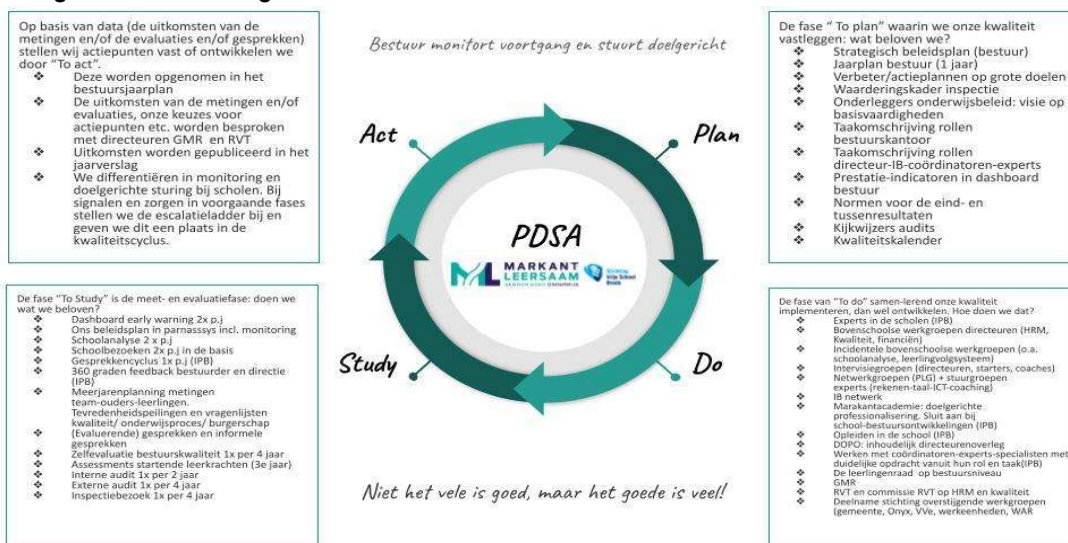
Op basis van data (de uitkomsten van de metingen en/of de evaluaties en/of gesprekken) stellen wij actiepunten vast of ontwikkelen we door "To act".
❖ Deze worden opgenomen in het bestuursjaarplan
❖ De uitkomsten van de metingen en/of evaluaties, onze keuzes voor actiepunten etc. worden besproken met directeuren GMR en RVT
❖ Uitkomsten worden gepubliceerd in het jaarverslag
❖ We differentiëren in monitoring en doelgerichte sturing bij scholen. Bij signalen en zorgen in voorgaande fases stellen we de escalatieladder bij en geven we dit een plaats in de kwaliteitscyclus.

Bestuur monitort voortgang en stuurt doelgericht

De fase " To plan" waarin we onze kwaliteit vastleggen: wat beloven we?
❖ Strategisch beleidsplan (bestuur)
❖ Jaarplan bestuur (1 jaar)
❖ Verbeter/actieplannen op grote doelen
❖ Waarderingskader inspectie
❖ Onderleggers onderwijsbeleid: visie op basisvaardigheden
❖ Taakomschrijving rollen bestuurskantoor
❖ Taakomschrijving rollen directeur-IB-coördinatoren-experts
❖ Prestatie-indicatoren in dashboard bestuur
❖ Normen voor de eind- en tussenresultaten
❖ Kijkwijzers audits
❖ Kwaliteitskalender

Act

Plan

PDSA

MARKANT LEERSAAM

Study

Do

De fase "To Study" is de meet- en evaluatiefase: doen we wat we beloven?
❖ Dashboard early warning 2x p.j
❖ Ons beleidsplan in parnassys incl. monitoring
❖ Schoolanalyse 2 x p.j
❖ Schoolbezoeken 2x p.j in de basis
❖ Gesprekkencyclus 1x p.j (IPB)
❖ 360 graden feedback bestuurder en directie (IPB)
❖ Meerjarenplanning metingen team-ouders-leerlingen. Tevredenheidspeilingen en vragenlijsten kwaliteit/ onderwijsproces/ burgerschap
❖ (Evaluerende) gesprekken en informele gesprekken
❖ Zelfevaluatie bestuurskwaliteit 1x per 4 jaar
❖ Assessments startende leerkrachten (3e jaar)
❖ Interne audit 1x per 2 jaar
❖ Externe audit 1x per 4 jaar
❖ Inspectiebezoek 1x per 4 jaar

Niet het vele is goed, maar het goede is veel!

De fase van "To do" samen-lerend onze kwaliteit implementeren, dan wel ontwikkelen. Hoe doen we dat?
❖ Experts in de scholen (IPB)
❖ Bovenschoolse werkgroepen directeuren (HRM, Kwaliteit, financiën)
❖ Incidentele bovenschoolse werkgroepen (o.a. schoolanalyse, leerlingvolgsysteem)
❖ Intervisiegroepen (directeuren, starters, coaches)
❖ Netwerkgroepen (PLG) + stuurgroepen experts (rekenen-taal-ICT-coaching)
❖ IB netwerk
❖ Marakantacademie: doelgerichte professionalisering. Sluit aan bij school-bestuursontwikkelingen (IPB)
❖ Opleiden in de school (IPB)
❖ DOPO: inhoudelijk directeurenoverleg
❖ Werken met coördinatoren-experts-specialisten met duidelijke opdracht vanuit hun rol en taak(IPB)
❖ De leerlingenraad op bestuursniveau
❖ GMR
❖ RVT en commissie RVT op HRM en kwaliteit
❖ Deelname stichting overstijgende werkgroepen (gemeente, Onyx, VVe, werkeenheden, WAR